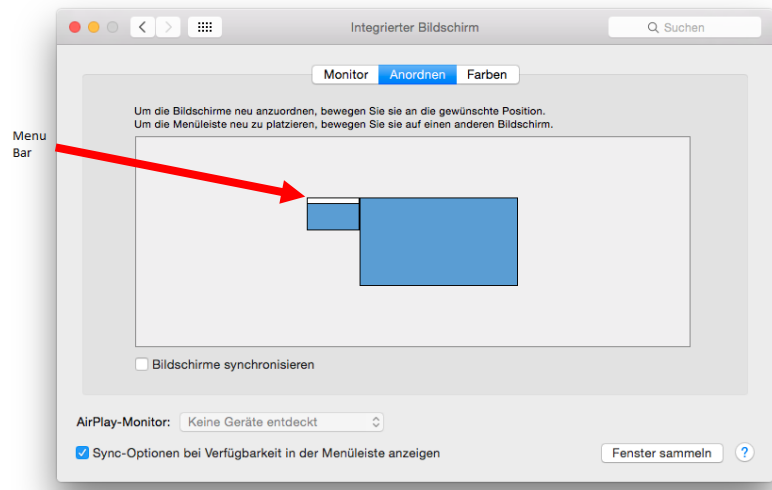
Menu Bar

Integrierter Bildschirm

Suchen

Monitor Anordnen Farben

Um die Bildschirme neu anzuordnen, bewegen Sie sie an die gewünschte Position.
Um die Menüleiste neu zu platzieren, bewegen Sie sie auf einen anderen Bildschirm.

Bildschirme synchronisieren

AirPlay-Monitor: Keine Geräte entdeckt

Sync-Optionen bei Verfügbarkeit in der Menüleiste anzeigen

Fenster sammeln

?